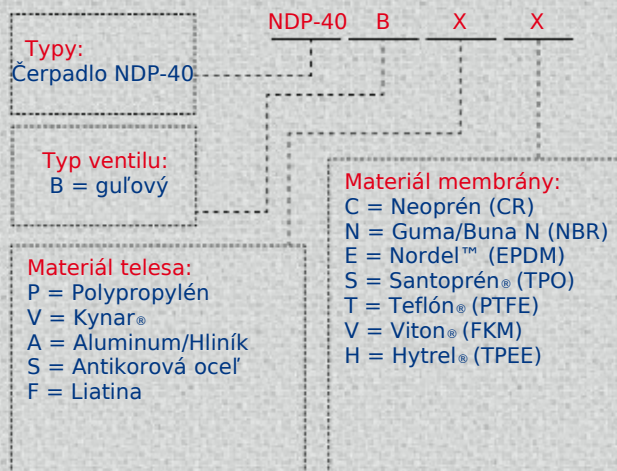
NDP-40 B X X

Typy:
Čerpadlo NDP-40

Typ ventilu:
B = guľový

Materiál telesa:
P = Polypropylén
V = Kynar®
A = Aluminum/Hliník
S = Antikorová oceľ
F = Liatina

Materiál membrány:
C = Neoprén (CR)
N = Guma/Buna N (NBR)
E = Nordel™ (EPDM)
S = Santoprén® (TPO)
T = Teflón® (PTFE)
V = Viton® (FKM)
H = Hytrel® (TPEE)